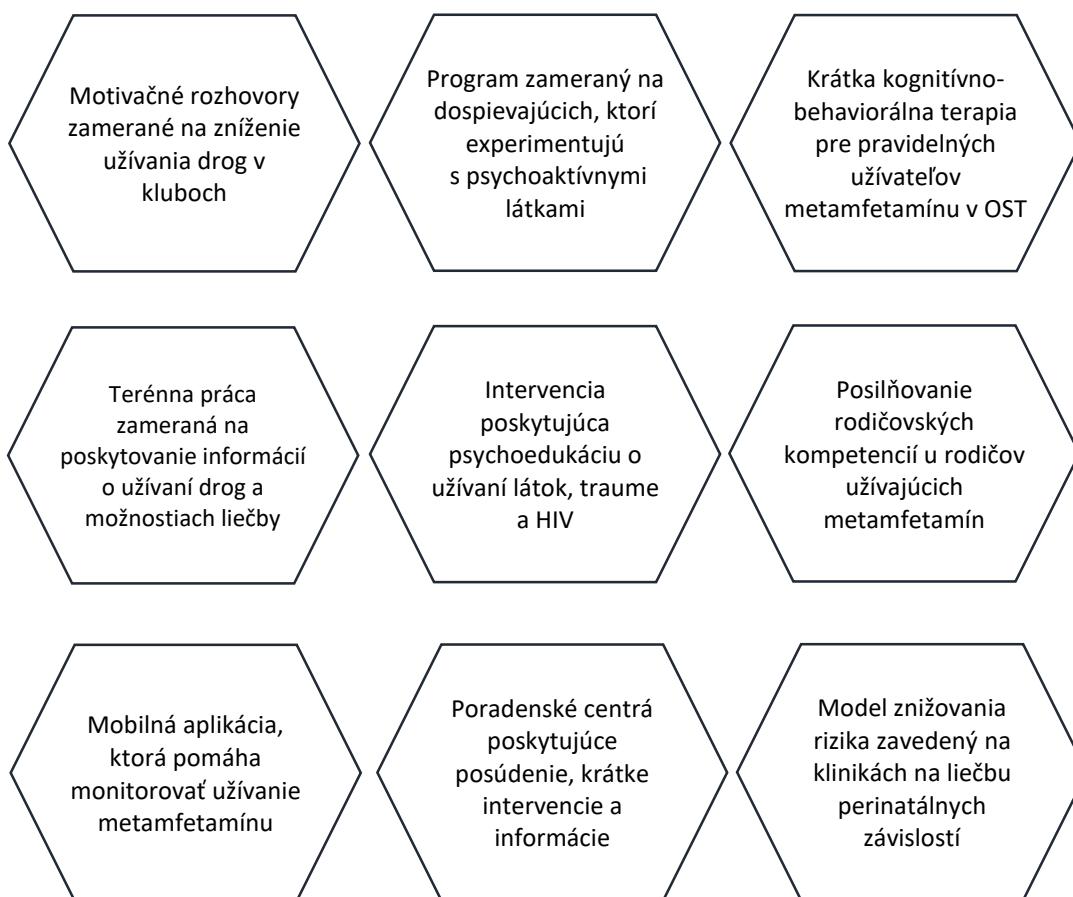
Motivačné rozhovory zamerané na zníženie užívania drog v kluboch

Program zameraný na dospievajúcich, ktorí experimentujú s psychoaktívnymi látkami

Krátka kognitívno-behaviorálna terapia pre pravidelných užívateľov metamfetamínu v OST

Terénna práca zameraná na poskytovanie informácií o užívaní drog a možnostiach liečby

Intervencia poskytujúca psychoedukáciu o užívaní látok, traume a HIV

Posilňovanie rodičovských kompetencií u rodičov užívajúcich metamfetamín

Mobilná aplikácia, ktorá pomáha monitorovať užívanie metamfetamínu

Poradenské centrá poskytujúce posúdenie, krátke intervencie a informácie

Model znižovania rizika zavedený na klinikách na liečbu perinatálnych závislostí